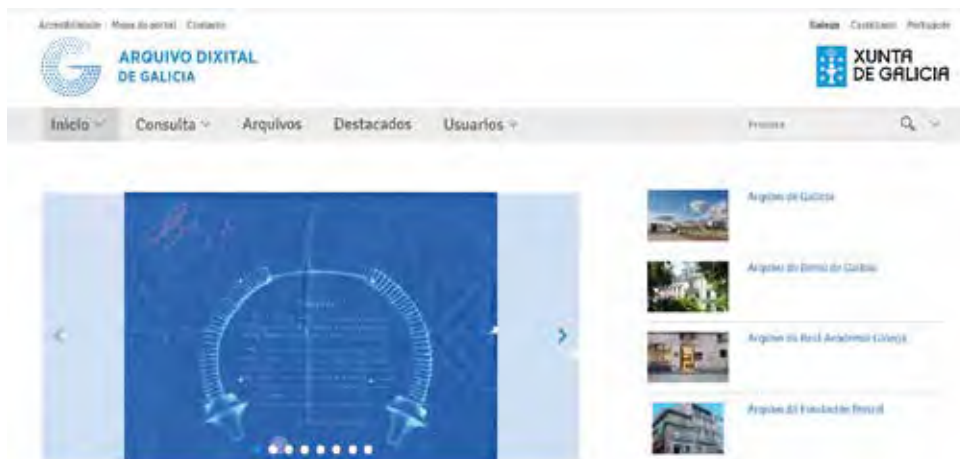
Accesibilidade · Mapa do portal · Contacto

Galego Castellano Português

ARQUIVO DIXITAL DE GALICIA

XUNTA DE GALICIA

Inicio Consulta Arquivos Destacados Usuarios

Procura

Arquivo de Galicia

Arquivo do Reino de Galicia

Arquivo da Real Academia Galega

Arquivo da Fundación Penzol